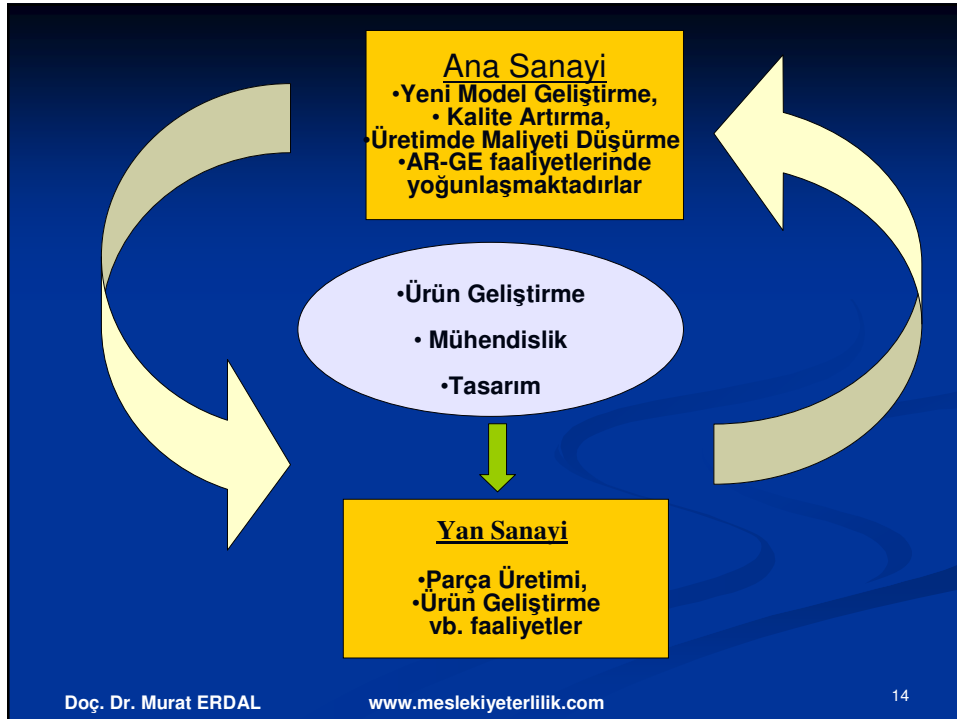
Ana Sanayi
•Yeni Model Geliştirme,
• Kalite Artırma,
•Üretimde Maliyeti Düşürme
•AR-GE faaliyetlerinde yoğunlaşmaktadırlar

•Ürün Geliştirme
• Mühendislik
•Tasarım

Yan Sanayi
•Parça Üretimi,
•Ürün Geliştirme
vb. faaliyetler

Doç. Dr. Murat ERDAL
www.meslekiyeterlilik.com
14